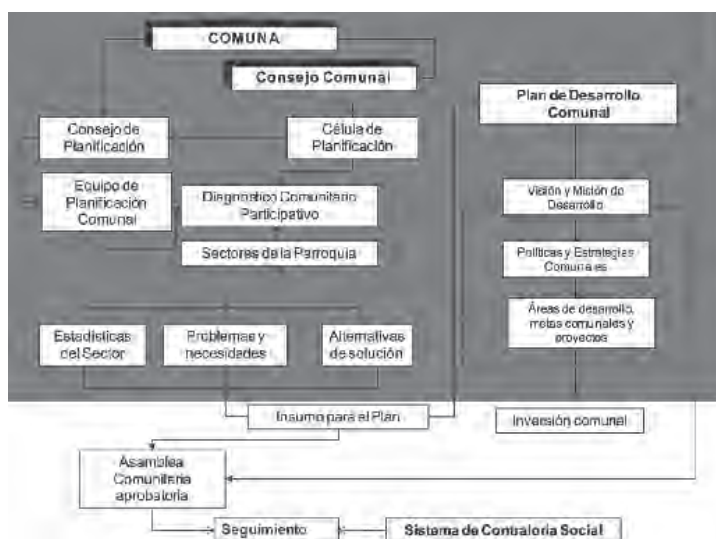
COMUNA

Consejo Comunal

Consejo de Planificación

Célula de Planificación

Equipo de Planificación Comunal

Diagnostico Comunitario Participativo

Sectores de la Parroquia

Estadísticas del Sector

Problemas y necesidades

Alternativas de solución

Insumo para el Plan

Plan de Desarrollo Comunal

Visión y Misión de Desarrollo

Políticas y Estrategias Comunales

Áreas de desarrollo, metas comunales y proyectos

Inversión comunal

Asamblea Comunitaria aprobatoria

Seguimiento

Sistema de Contraloría Social